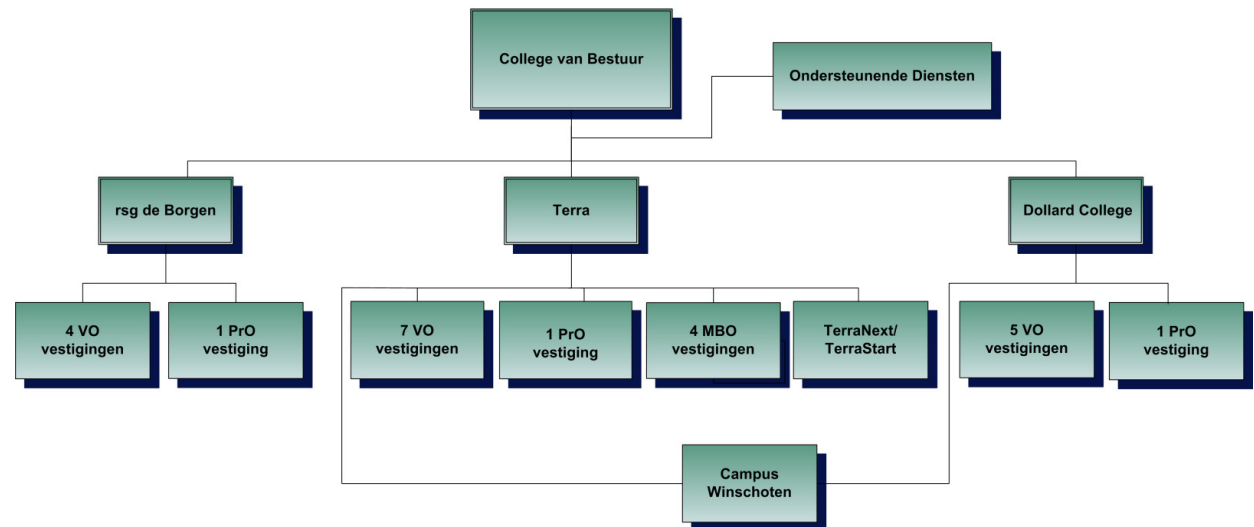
College van Bestuur

Ondersteunende Diensten

rsg de Borgen

Terra

Dollard College

4 VO vestigingen

1 PrO vestiging

7 VO vestigingen

1 PrO vestiging

4 MBO vestigingen

TerraNext/ TerraStart

5 VO vestigingen

1 PrO vestiging

Campus Winschoten